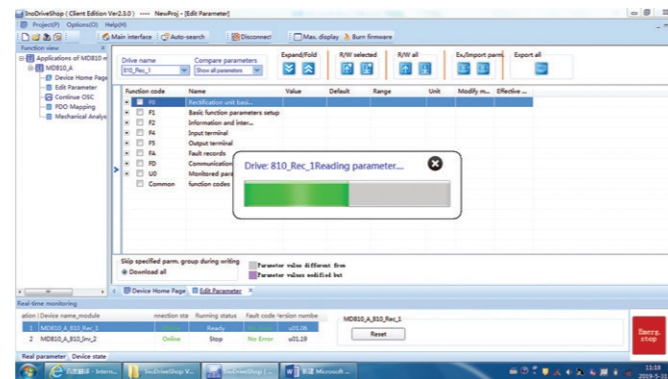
InoDriveShop ( Client Edition Ver2.3.0 ) ---- NewProj - [Edit Parameter]

Project(P) Options(O) Help(H)

Main interface | Auto-search | Disconnect | Max. display | Burn firmware

Function view

Applications of MD810 m
MD810_A
Device Home Page
Edit Parameter
Continue OSC
PDO Mapping
Mechanical Analys

Drive name
810_Rec_1

Compare parameters
Show all parameters

Expand/Fold

R/W selected

R/W all

Ex/Import param.

Export all

| Function code | Name | Value | Default | Range | Unit | Modify m... | Effective ... |
|---|---|---|---|---|---|---|---|
| F0 | Rectification unit basi... | | | | | | |
| F1 | Basic function parameters setup | | | | | | |
| F2 | Information and inter... | | | | | | |
| F4 | Input terminal | | | | | | |
| F5 | Output terminal | | | | | | |
| F6 | Fault records | | | | | | |
| FD | Communication | | | | | | |
| U0 | Monitored para | | | | | | |
| Common | function codes | | | | | | |

Drive: 810_Rec_1Reading parameter...

Skip specified parm. group during writing
Download all

Parameter values different from
Parameter values modified but

Device Home Page | Edit Parameter

Real-time monitoring

| ation | Device name_module | nnection sta | Running status | Fault code | Version numbe |
|---|---|---|---|---|---|
| 1 | MD810_A_810_Rec_1 | Online | Ready | No Error | u0126 |
| 2 | MD810_A_810_Inv_2 | Online | Stop | No Error | u0119 |

MD810_A_810_Rec_1

Reset

Emerg. stop

Real parameter | Device state

InoDriveShop ( ... | InoDriveShop ( ... | Microsoft ...

13:18
2019-5-21